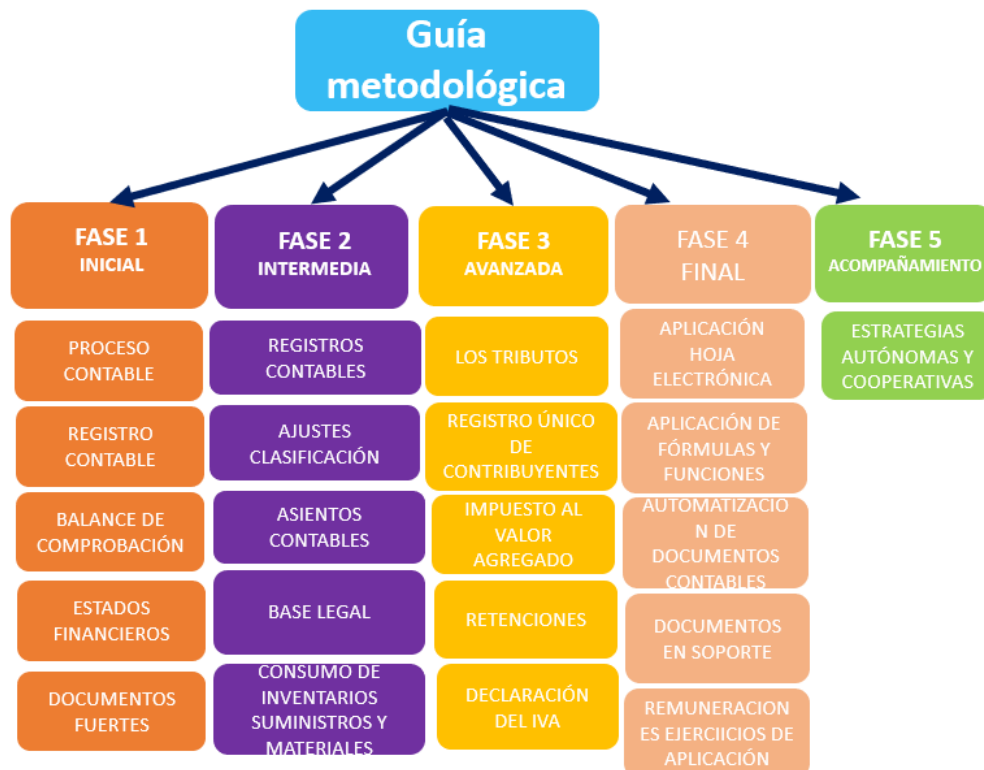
Guía metodológica

FASE 1
INICIAL

PROCESO CONTABLE

REGISTRO CONTABLE

BALANCE DE COMPROBACIÓN

ESTADOS FINANCIEROS

DOCUMENTOS FUERTES

FASE 2
INTERMEDIA

REGISTROS CONTABLES

AJUSTES CLASIFICACIÓN

ASIENTOS CONTABLES

BASE LEGAL

CONSUMO DE INVENTARIOS SUMINISTROS Y MATERIALES

FASE 3
AVANZADA

LOS TRIBUTOS

REGISTRO ÚNICO DE CONTRIBUYENTES

IMPUESTO AL VALOR AGREGADO

RETENCIONES

DECLARACIÓN DEL IVA

FASE 4
FINAL

APLICACIÓN HOJA ELECTRÓNICA

APLICACIÓN DE FÓRMULAS Y FUNCIONES

AUTOMATIZACION DE DOCUMENTOS CONTABLES

DOCUMENTOS EN SOPORTE

REMUNERACIONES EJERCIICIOS DE APLICACIÓN

FASE 5
ACOMPAÑAMIENTO

ESTRATEGIAS AUTÓNOMAS Y COOPERATIVAS